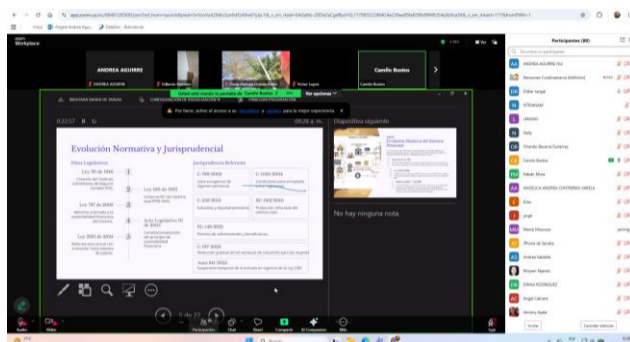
zoom Workplace

ANDREA AGUIRRE

Camilo Bustos

Usted está viendo la pantalla de Camilo Bustos

Ver opciones

Por favor, active el acceso a su micrófono y cámara para la mejor experiencia.

02:57

09:26 a. m.

Diapositiva siguiente

Evolución Normativa y Jurisprudencial

Hitos Legislativos

Jurisprudencia Relevante

Ley 50 de 1990

Ley 100 de 1993

Ley 797 de 2003

Acto Legislativo 01 de 2005

Ley 2381 de 2024

C-789/2002

C-1056/2003

C-258/2013

SU-140/2019

SU-140/2019

C-197/2023

Auto 841/2023

No hay ninguna nota.

5 de 33

Audio

Video

Participantes

Chat

React

Compartir

Mi Compañero

Más

Salir

Participantes (89)

Buscar un participante

ANDREA AGUIRRE (Yo)

Personero Cundinamarca (Anfitrión)

Didier rangel

STIVANAV

ANNNN

Nelly

Orlando Becerra Gutierrez

Camilo Bustos

Natalie Mora

ANGELICA ANDREA CONTRERAS VARELA

Dina

jorge

Maria Mascoso

iPhone de Sandra

Andrea Saldaña

Rosario Aponte

GINA RODRIGUEZ

Angel Cabrera

Jimena Ayala

Invitar

Desactivar silenciar